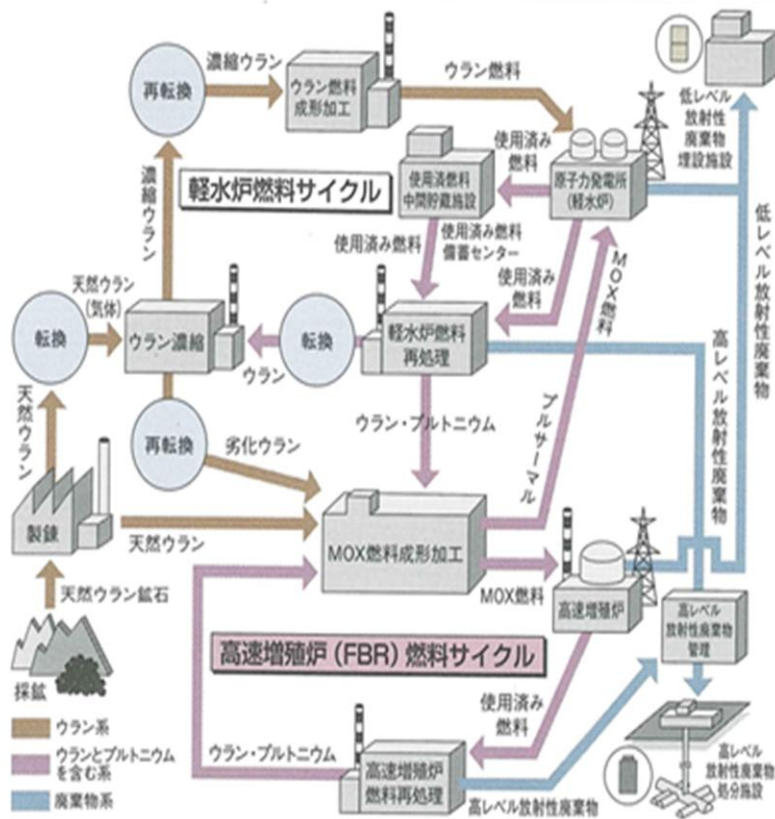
再転換
濃縮ウラン
ウラン燃料成形加工
ウラン燃料
低レベル放射性廃棄物埋設施設
使用済み燃料
使用済燃料中間貯蔵施設
原子力発電所（軽水炉）
軽水炉燃料サイクル
濃縮ウラン
使用済み燃料
使用済み燃料備蓄センター
使用済み燃料
MOX燃料
低レベル放射性廃棄物
天然ウラン（気体）
転換
ウラン濃縮
転換
軽水炉燃料再処理
ウラン
高レベル放射性廃棄物
天然ウラン
再転換
劣化ウラン
ウラン・プルトニウム
プルサーマル
製錬
天然ウラン
MOX燃料成形加工
天然ウラン鉱石
MOX燃料
高速増殖炉
高レベル放射性廃棄物管理
高速増殖炉（FBR）燃料サイクル
採鉱
使用済み燃料
ウラン系
ウランとプルトニウムを含む系
廃棄物系
ウラン・プルトニウム
高速増殖炉燃料再処理
高レベル放射性廃棄物
高レベル放射性廃棄物処分施設